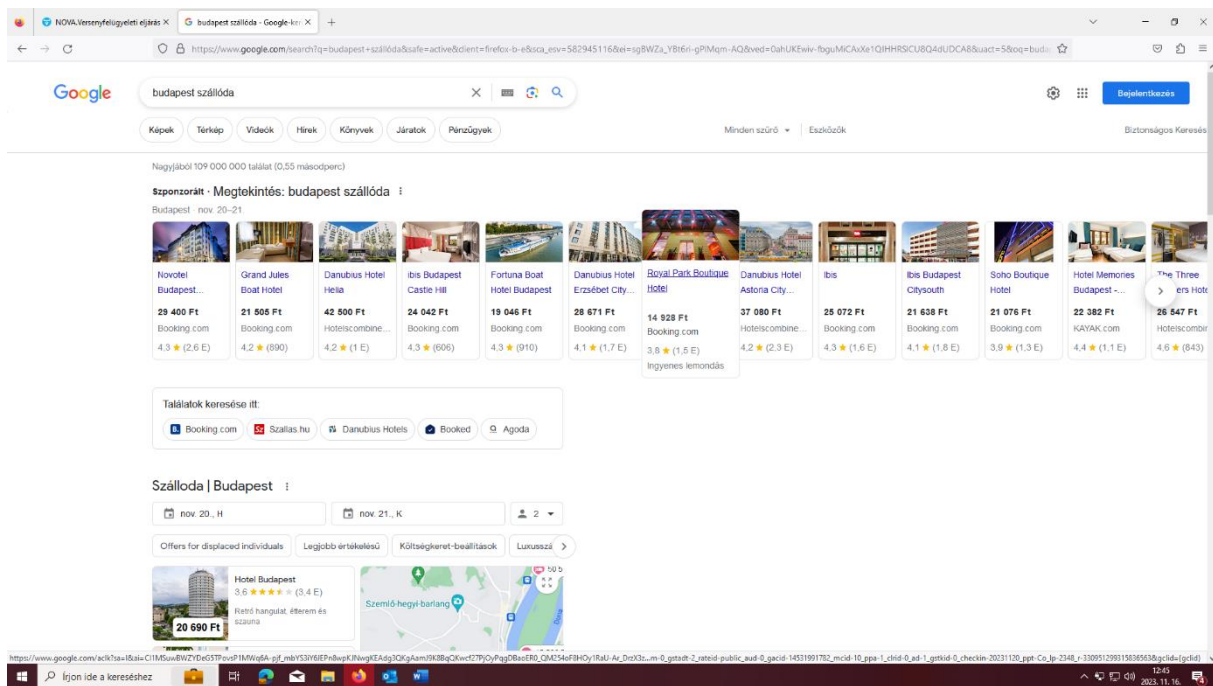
NOVA.Versenyfelügyeleti eljárás ×
budapest szálloda - Google-ker ×
+

https://www.google.com/search?q=budapest+szálloda&safe=active&client=firefox-b-e&sca_esv=582945116&ei=sg8WZa_Y8t6ri-gPIMqm-AQ&ved=0ahUKEwiv-fbguMiCAxXe1QIHHRSICU8Q4dUDCA8&uact=5&oq=buda

Google
budapest szálloda
Bejelentkezés

Képek Térkép Videók Hírek Könyvek Járatok Pénzügyek
Minden szűrő ▾ Eszközök
Biztonságos Keresés

Nagyjából 109 000 000 találat (0,55 másodperc)

Szponzorált · Megtekintés: budapest szálloda
Budapest · nov. 20–21.

Novotel Budapest... 29 400 Ft Booking.com 4,3 ★ (2,6 E)
Grand Jules Boat Hotel 21 505 Ft Booking.com 4,2 ★ (890)
Danubius Hotel Helia 42 500 Ft Hotelscombine... 4,2 ★ (1 E)
ibis Budapest Castle Hill 24 042 Ft Booking.com 4,3 ★ (606)
Fortuna Boat Hotel Budapest 19 046 Ft Booking.com 4,3 ★ (910)
Danubius Hotel Erzsébet City... 28 671 Ft Booking.com 4,1 ★ (1,7 E)
Royal Park Boutique Hotel 14 928 Ft Booking.com 3,8 ★ (1,5 E) Ingyenes lemondás
Danubius Hotel Astoria City... 37 080 Ft Hotelscombine... 4,2 ★ (2,3 E)
Ibis 25 072 Ft Booking.com 4,3 ★ (1,6 E)
Ibis Budapest Citysouth 21 638 Ft Booking.com 4,1 ★ (1,8 E)
Soho Boutique Hotel 21 076 Ft Booking.com 3,9 ★ (1,3 E)
Hotel Memories Budapest -... 22 382 Ft KAYAK.com 4,4 ★ (1,1 E)
The Three ...ers Hote 26 547 Ft Hotelscombir 4,6 ★ (843)

Találatok keresése itt:
Booking.com Szallas.hu Danubius Hotels Booked Agoda

Szálloda | Budapest
nov. 20., H
nov. 21., K
2

Offers for displaced individuals Legjobb értékelésű Költségkeret-beállítások Luxusszá

Hotel Budapest
3,6 ★★★★★ (3,4 E)
Retró hangulat, étterem és szauna
20 690 Ft
Szemlő-hegyi-barlang

https://www.google.com/aclk?sa=l&ai=C11MSuwBWZYDeG5TPovsP1MWq6A-pjf_mbY53iY6JEPn8wpKJNwgKEAdg3QKgAamJ9K8BqQKwcf27PjOyPqgDBaoER0_QM254oF8HOy1RaU-Ar_DrzX3z...m-0_gstadt-2_rateid-public_aud-0_gacid-14531991782_mcid-10_ppa-1_clrid-0_ad-1_gstkid-0_checkin-20231120_ppt-Co_lp-2348_r-3309512993158365638&gclid={gclid}

Írjon ide a kereséshez
12:45
2023. 11. 16.